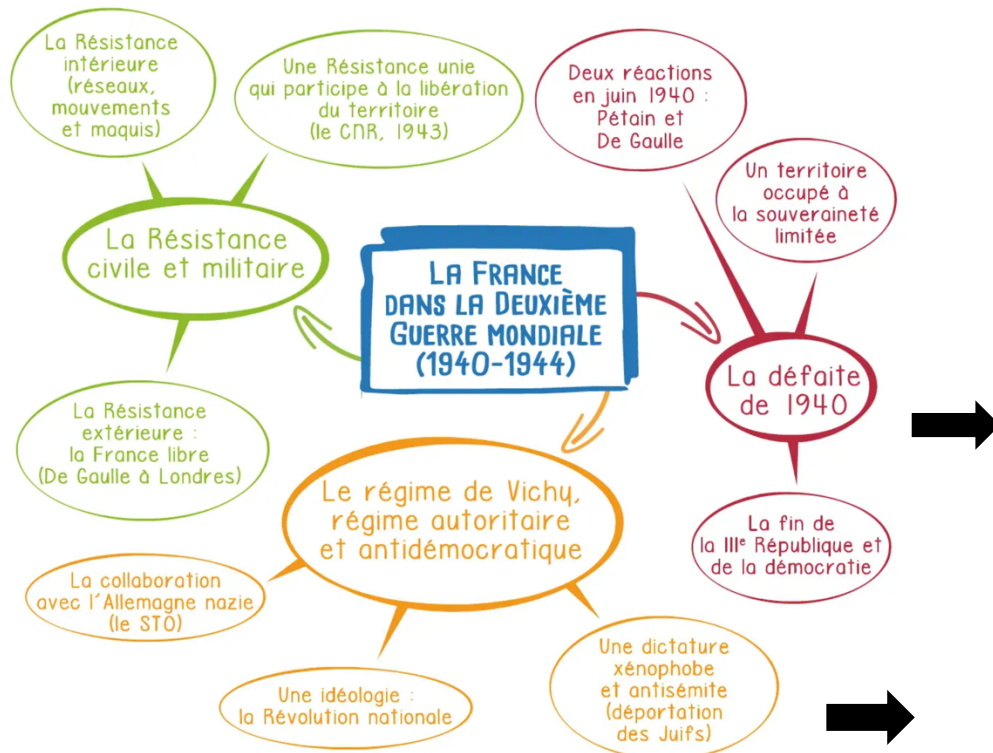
La France dans la Deuxième Guerre mondiale (1940-1944)

La Résistance civile et militaire

La Résistance intérieure (réseaux, mouvements et maquis)

Une Résistance unie qui participe à la libération du territoire (le CNR, 1943)

La Résistance extérieure : la France libre (De Gaulle à Londres)

La défaite de 1940

Deux réactions en juin 1940 : Pétain et De Gaulle

Un territoire occupé à la souveraineté limitée

La fin de la III$^{e}$ République et de la démocratie

Le régime de Vichy, régime autoritaire et antidémocratique

La collaboration avec l'Allemagne nazie (le STO)

Une idéologie : la Révolution nationale

Une dictature xénophobe et antisémite (déportation des Juifs)